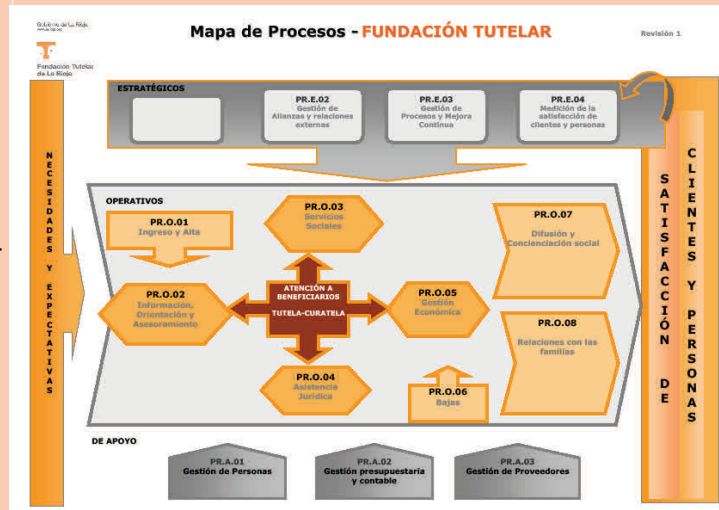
Gobierno de La Rioja
www.larioja.org

Fundación Tutelar de La Rioja

Mapa de Procesos - FUNDACIÓN TUTELAR

Revisión 1

NECESIDADES Y EXPECTATIVAS

ESTRATÉGICOS

PR.E.02
Gestión de Alianzas y relaciones externas

PR.E.03
Gestión de Procesos y Mejora Continua

PR.E.04
Medición de la satisfacción de clientes y personas

OPERATIVOS

PR.O.01
Ingreso y Alta

PR.O.03
Servicios Sociales

PR.O.07
Difusión y Concienciación social

PR.O.02
Información, Orientación y Asesoramiento

ATENCIÓN A BENEFICIARIOS
TUTELA-CURATELA

PR.O.05
Gestión Económica

PR.O.08
Relaciones con las familias

PR.O.04
Asistencia Jurídica

PR.O.06
Bajas

DE APOYO

PR.A.01
Gestión de Personas

PR.A.02
Gestión presupuestaria y contable

PR.A.03
Gestión de Proveedores

SATISFACCIÓN DE

CLIENTES Y PERSONAS